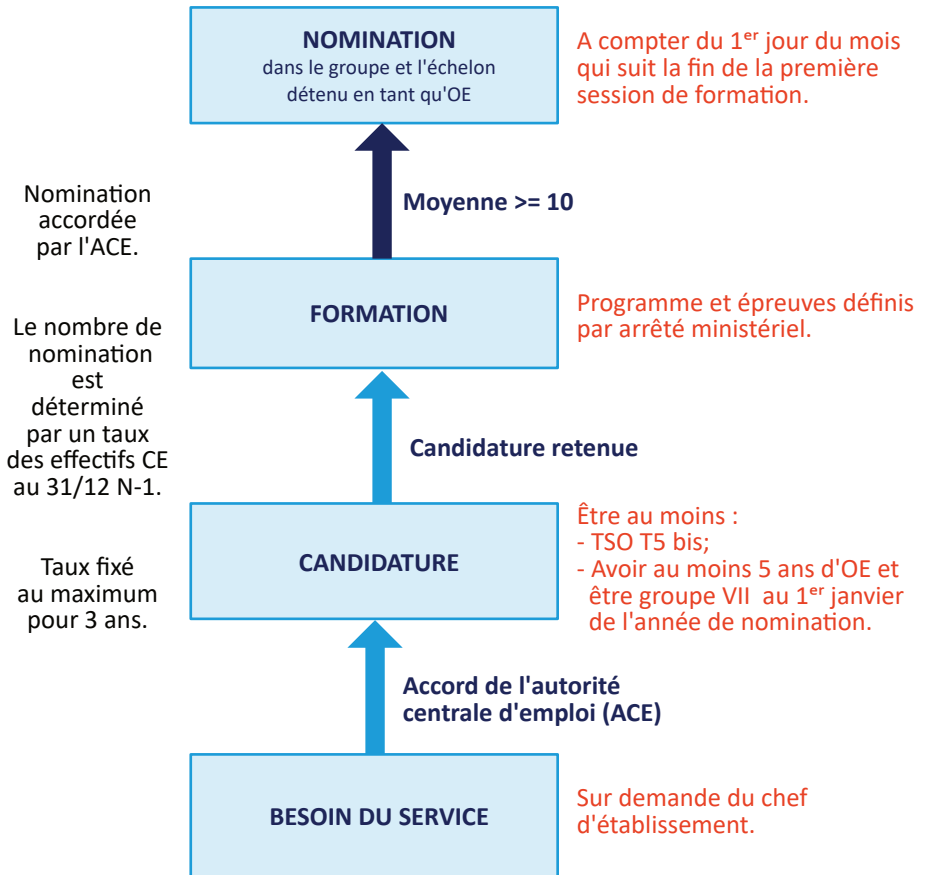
NOMINATION
dans le groupe et l'échelon détenu en tant qu'OE

A compter du 1$^{er}$ jour du mois qui suit la fin de la première session de formation.

Nomination accordée par l'ACE.

Moyenne >= 10

FORMATION

Programme et épreuves définis par arrêté ministériel.

Le nombre de nomination est déterminé par un taux des effectifs CE au 31/12 N-1.

Candidature retenue

CANDIDATURE

Être au moins :
- TSO T5 bis;
- Avoir au moins 5 ans d'OE et être groupe VII au 1$^{er}$ janvier de l'année de nomination.

Taux fixé au maximum pour 3 ans.

Accord de l'autorité centrale d'emploi (ACE)

BESOIN DU SERVICE

Sur demande du chef d'établissement.